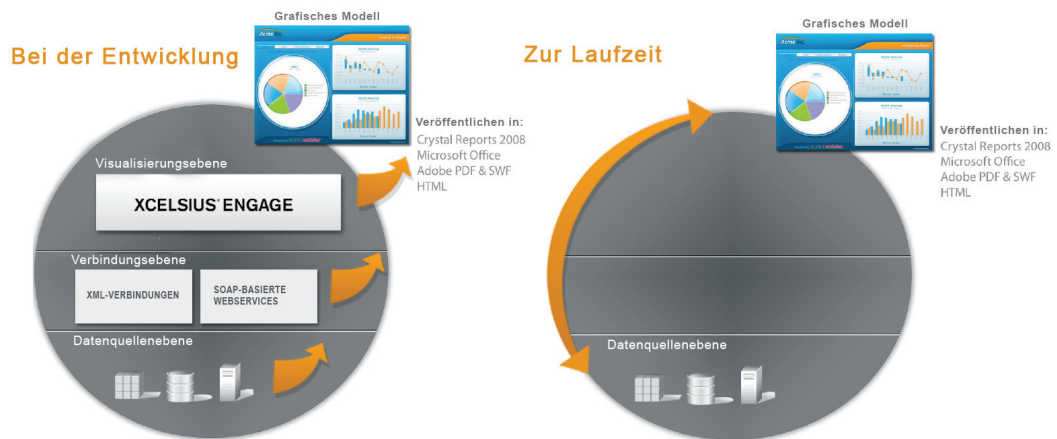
Bei der Entwicklung

Grafisches Modell

Veröffentlichen in:
Crystal Reports 2008
Microsoft Office
Adobe PDF & SWF
HTML

Visualisierungsebene

XCELSIUS® ENGAGE

Verbindungsebene

XML-VERBINDUNGEN

SOAP-BASIERTE WEBSERVICES

Datenquellenebene

Zur Laufzeit

Grafisches Modell

Veröffentlichen in:
Crystal Reports 2008
Microsoft Office
Adobe PDF & SWF
HTML

Datenquellenebene